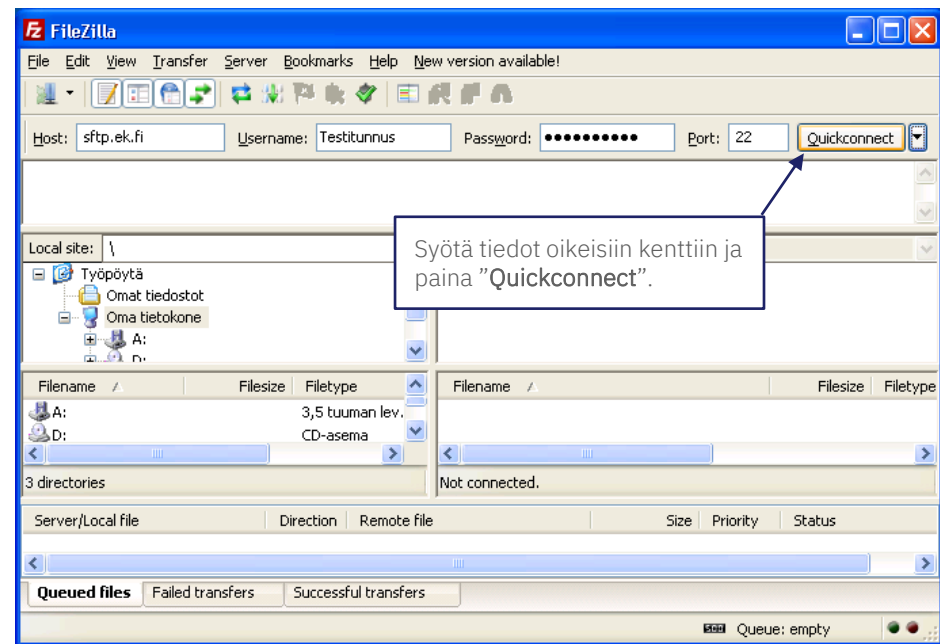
FileZilla

File Edit View Transfer Server Bookmarks Help New version available!

Host: sftp.ek.fi Username: Testitunnus Password: •••••••••• Port: 22 Quickconnect

Syötä tiedot oikeisiin kenttiin ja paina "Quickconnect".

Local site: \

Työpöytä
Omat tiedostot
Oma tietokone
A:
D:

| Filename | Filesize | Filetype |
|---|---|---|
| A: | | 3,5 tuuman lev. |
| D: | | CD-asema |

3 directories

| Filename | Filesize | Filetype |
|---|---|---|

Not connected.

| Server/Local file | Direction | Remote file | Size | Priority | Status |
|---|---|---|---|---|---|

Queued files | Failed transfers | Successful transfers

Queue: empty